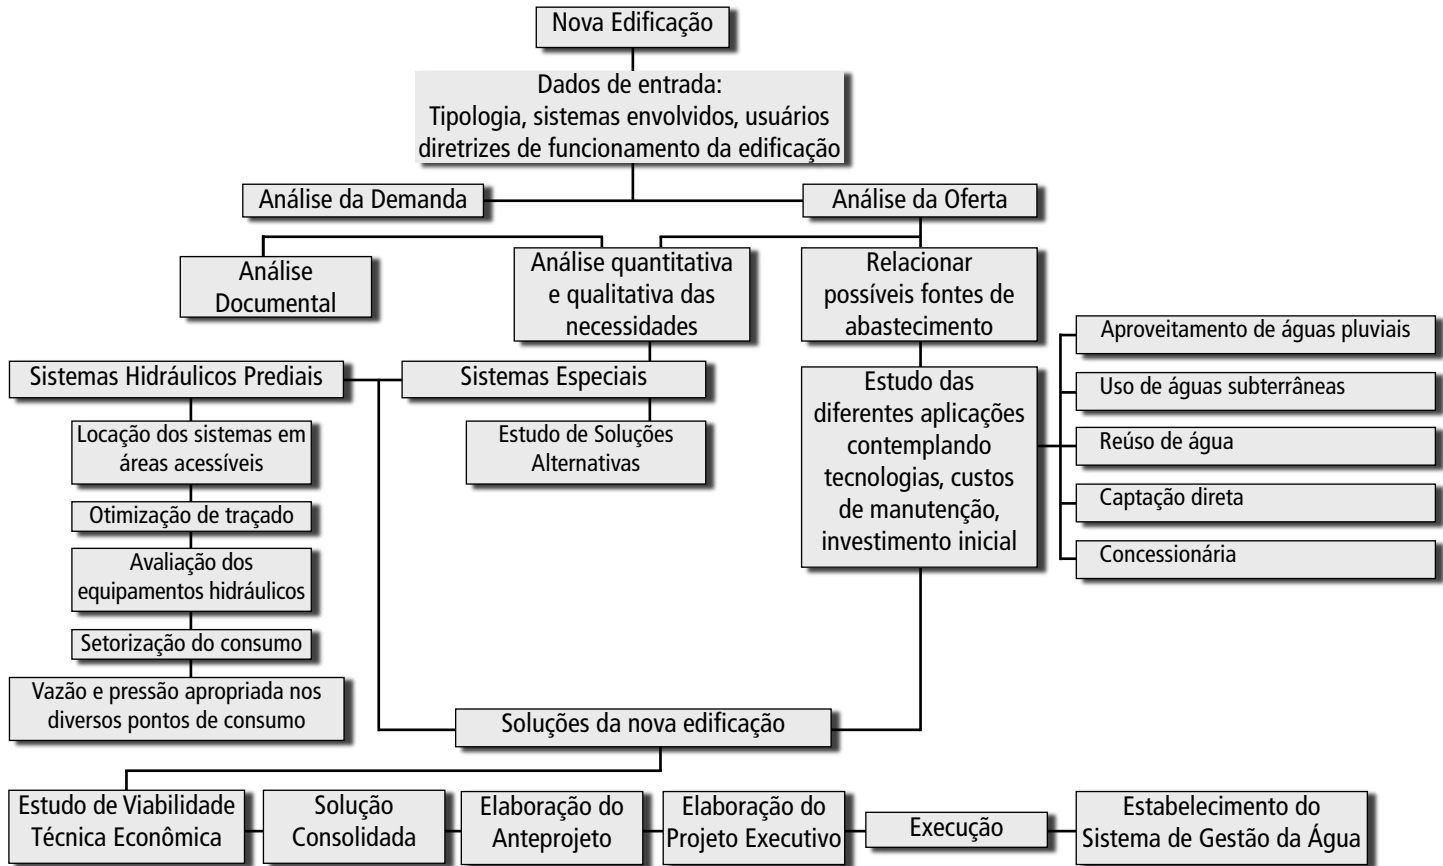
Nova Edificação

Dados de entrada:
Tipologia, sistemas envolvidos, usuários
diretrizes de funcionamento da edificação

Análise da Demanda

Análise da Oferta

Análise Documental

Análise quantitativa e qualitativa das necessidades

Relacionar possíveis fontes de abastecimento

Aproveitamento de águas pluviais

Uso de águas subterrâneas

Reúso de água

Captação direta

Concessionária

Sistemas Hidráulicos Prediais

Sistemas Especiais

Estudo das diferentes aplicações contemplando tecnologias, custos de manutenção, investimento inicial

Locação dos sistemas em áreas acessíveis

Estudo de Soluções Alternativas

Otimização de traçado

Avaliação dos equipamentos hidráulicos

Setorização do consumo

Vazão e pressão apropriada nos diversos pontos de consumo

Soluções da nova edificação

Estudo de Viabilidade Técnica Econômica

Solução Consolidada

Elaboração do Anteprojeto

Elaboração do Projeto Executivo

Execução

Estabelecimento do Sistema de Gestão da Água